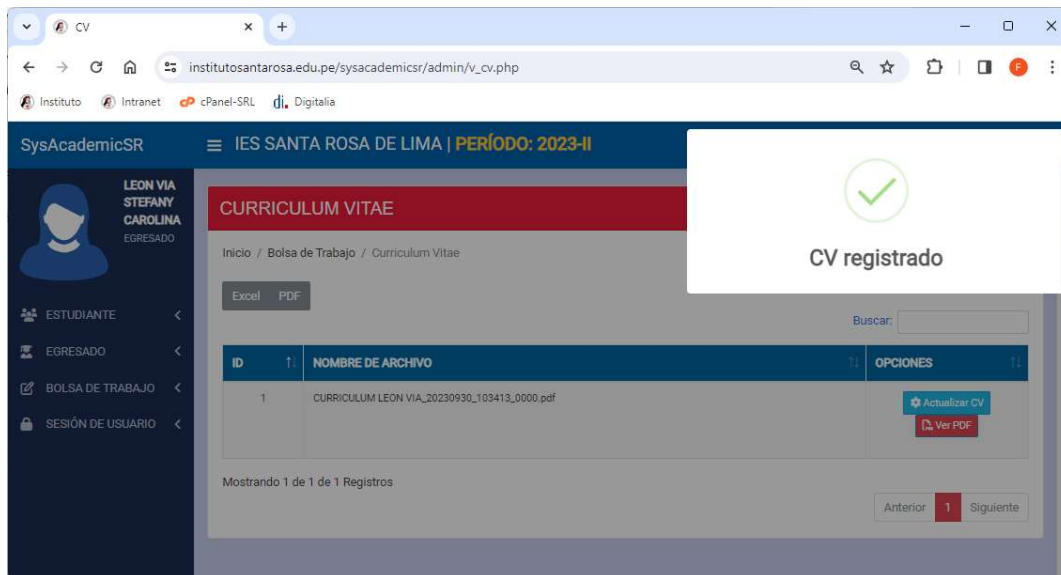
CV
institutosantarosa.edu.pe/sysacademicsr/admin/v_cv.php
Instituto Intranet cPanel-SRL Digitalia

SysAcademicSR
IES SANTA ROSA DE LIMA | PERÍODO: 2023-II

LEON VIA STEFANY CAROLINA
EGRESADO

ESTUDIANTE
EGRESADO
BOLSA DE TRABAJO
SESIÓN DE USUARIO

CURRICULUM VITAE
Inicio / Bolsa de Trabajo / Curriculum Vitae

Excel PDF
Buscar:

| ID | NOMBRE DE ARCHIVO | OPCIONES |
|---|---|---|
| 1 | CURRICULUM LEON VIA_20230930_103413_0000.pdf | Actualizar CV Ver PDF |

Mostrando 1 de 1 de 1 Registros
Anterior 1 Siguiente

CV registrado